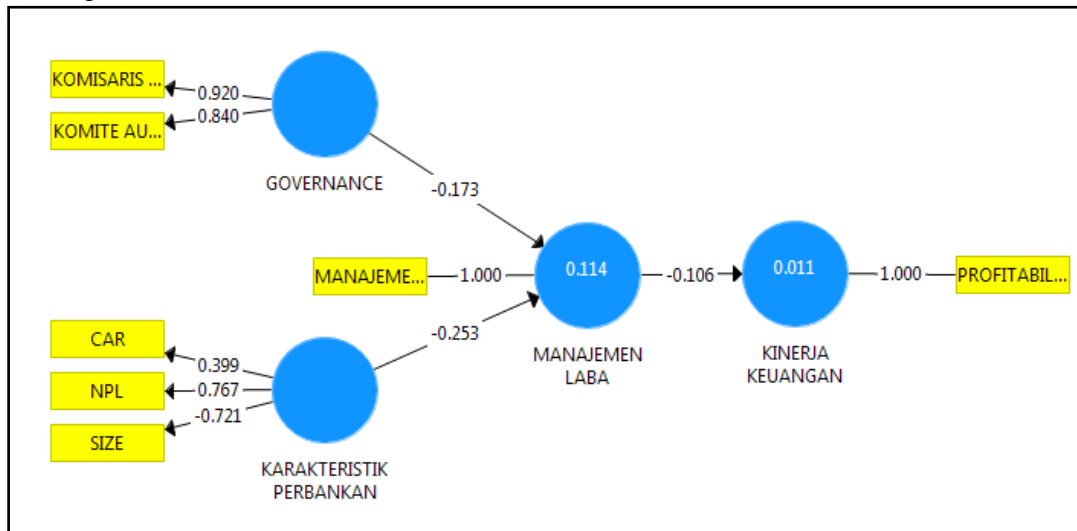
KOMISARIS ...
0.920
KOMITE AU...
0.840
GOVERNANCE
-0.173
MANAJEME...
1.000
0.114
-0.106
0.011
1.000
PROFITABIL...
-0.253
CAR
0.399
NPL
0.767
SIZE
-0.721
KARAKTERISTIK PERBANKAN
MANAJEMEN LABA
KINERJA KEUANGAN